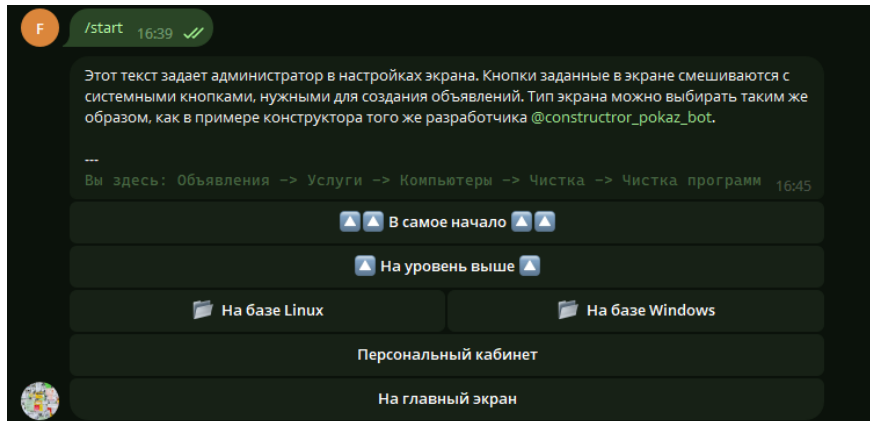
F

/start 16:39

Этот текст задает администратор в настройках экрана. Кнопки заданные в экране смешиваются с системными кнопками, нужными для создания объявлений. Тип экрана можно выбирать таким же образом, как в примере конструктора того же разработчика @constructror_pokaz_bot.

---
Вы здесь: Объявления -> Услуги -> Компьютеры -> Чистка -> Чистка программ 16:45

🔼🔼 В самое начало 🔼🔼

🔼 На уровень выше 🔼

📂 На базе Linux

📂 На базе Windows

Персональный кабинет

На главный экран